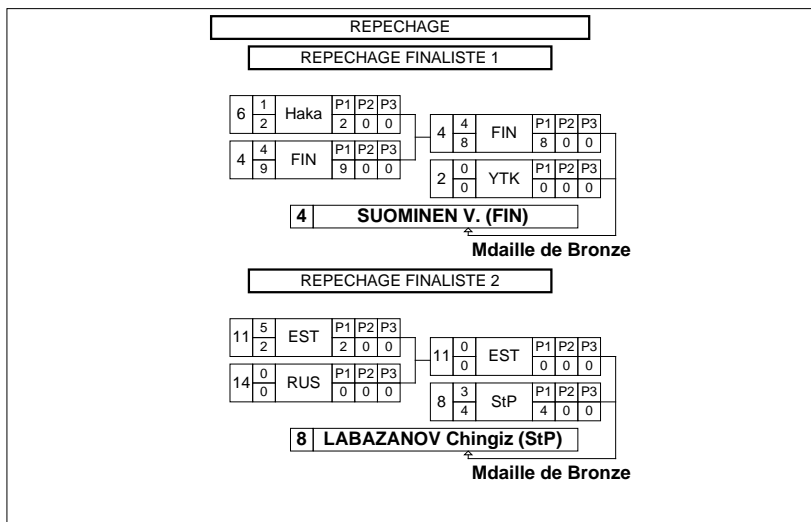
REPECHAGE

REPECHAGE FINALISTE 1

| | | | P1 | P2 | P3 |
|---|---|---|---|---|---|
| 6 | $\frac{1}{2}$ | Haka | 2 | 0 | 0 |
| 4 | $\frac{4}{9}$ | FIN | 9 | 0 | 0 |

| | | | P1 | P2 | P3 |
|---|---|---|---|---|---|
| 4 | $\frac{4}{8}$ | FIN | 8 | 0 | 0 |
| 2 | $\frac{0}{0}$ | YTK | 0 | 0 | 0 |

4 SUOMINEN V. (FIN)

Mdaille de Bronze

REPECHAGE FINALISTE 2

| | | | P1 | P2 | P3 |
|---|---|---|---|---|---|
| 11 | $\frac{5}{2}$ | EST | 2 | 0 | 0 |
| 14 | $\frac{0}{0}$ | RUS | 0 | 0 | 0 |

| | | | P1 | P2 | P3 |
|---|---|---|---|---|---|
| 11 | $\frac{0}{0}$ | EST | 0 | 0 | 0 |
| 8 | $\frac{3}{4}$ | StP | 4 | 0 | 0 |

8 LABAZANOV Chingiz (StP)

Mdaille de Bronze